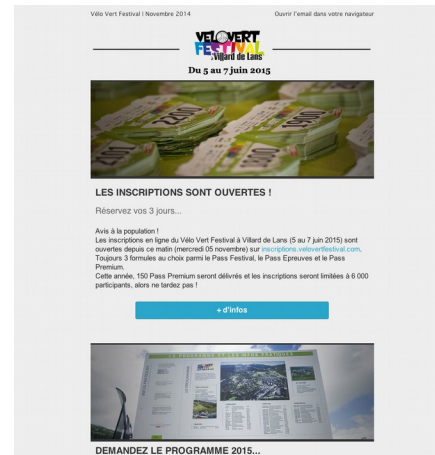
Vélo Vert Festival | Novembre 2014

Ouvrir l'email dans votre navigateur

VELO VERT FESTIVAL Villard de Lans

Du 5 au 7 juin 2015

LES INSCRIPTIONS SONT OUVERTES !

Réservez vos 3 jours...

Avis à la population !
Les inscriptions en ligne du Vélo Vert Festival à Villard de Lans (5 au 7 juin 2015) sont ouvertes depuis ce matin (mercredi 05 novembre) sur inscriptions.velovertfestival.com. Toujours 3 formules au choix parmi le Pass Festival, le Pass Epreuves et le Pass Premium.
Cette année, 150 Pass Premium seront délivrés et les inscriptions seront limitées à 6 000 participants, alors ne tardez pas !

+ d'infos

LE PROGRAMME ET LES PLANS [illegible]

DEMANDEZ LE PROGRAMME 2015...